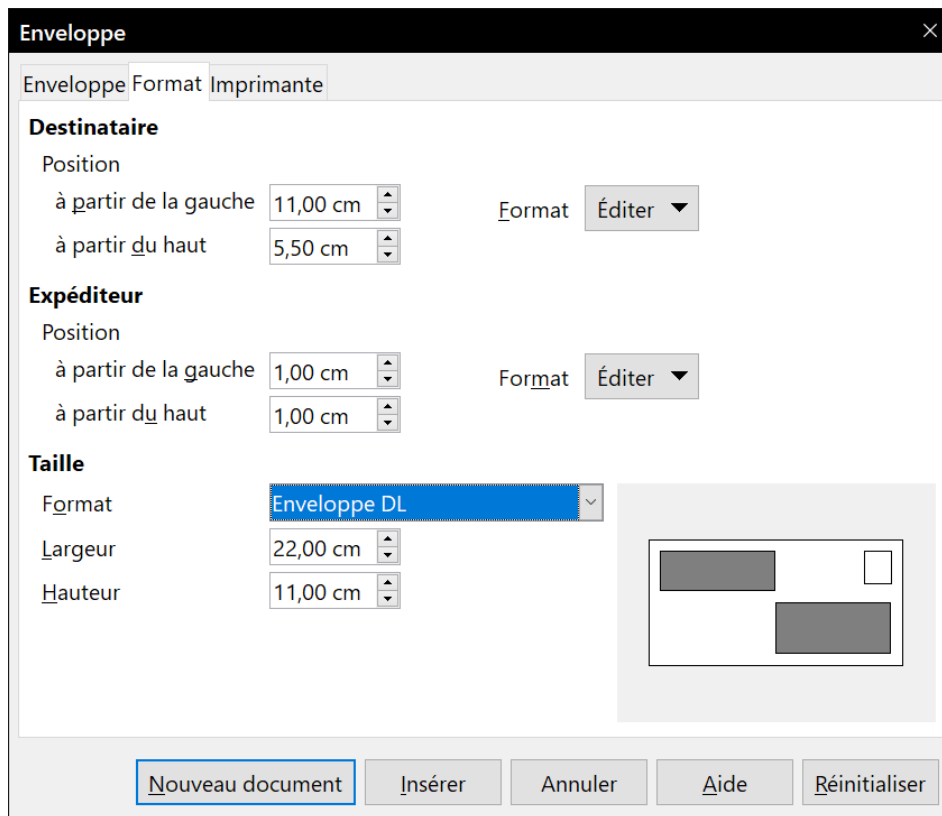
Enveloppe

Enveloppe Format Imprimante

Destinataire

Position

à partir de la gauche 11,00 cm

à partir du haut 5,50 cm

Format Éditer

Expéditeur

Position

à partir de la gauche 1,00 cm

à partir du haut 1,00 cm

Format Éditer

Taille

Format Enveloppe DL

Largeur 22,00 cm

Hauteur 11,00 cm

Nouveau document Insérer Annuler Aide Réinitialiser